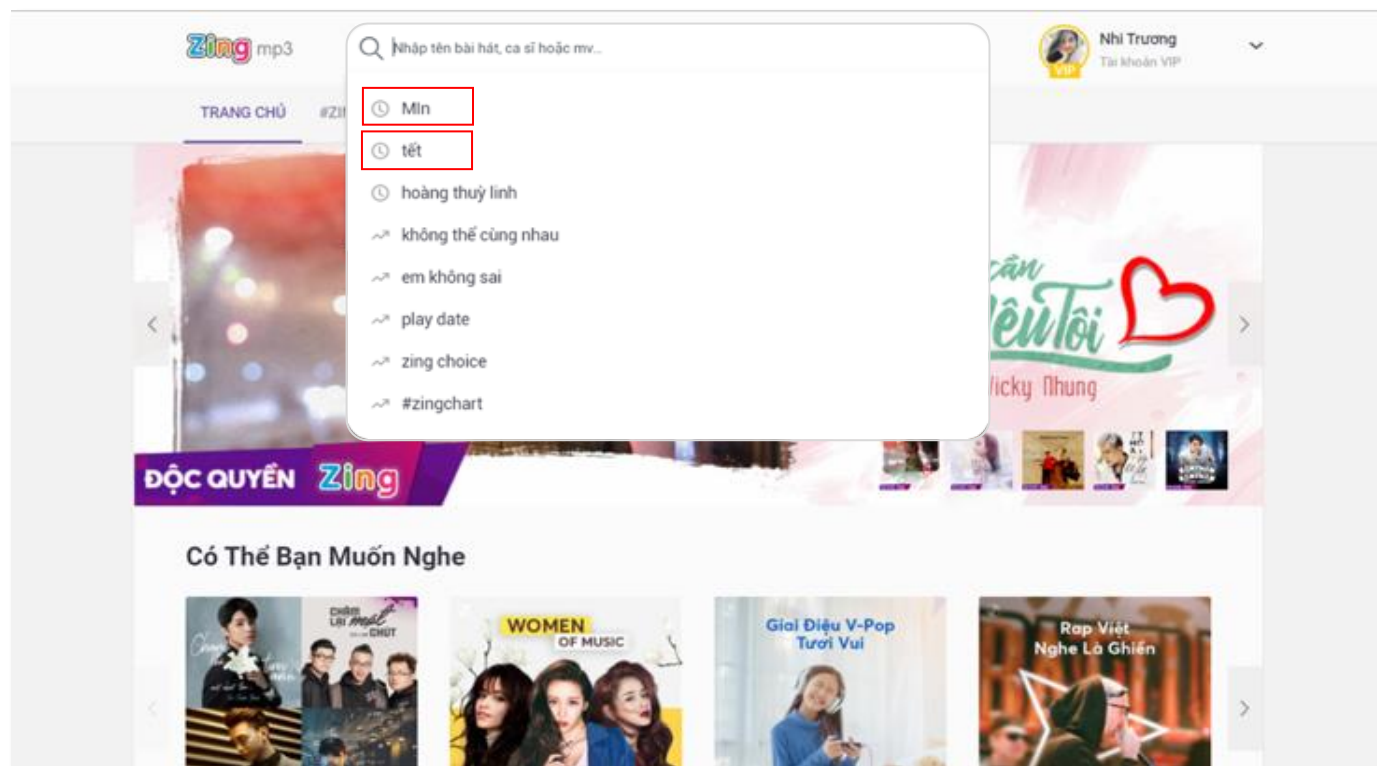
Zing mp3

Nhập tên bài hát, ca sĩ hoặc mv...

Nhi Trương
Tài khoản VIP

VIP

TRANG CHỦ #ZI

Mln
tết
hoàng thuỳ linh
không thể cùng nhau
em không sai
play date
zing choice
#zingchart

cần
Yêu Tôi
Vicky Nhung

ĐỘC QUYỀN Zing

Có Thể Bạn Muốn Nghe

CHẬM LẠI MỘT CHÚT

WOMEN OF MUSIC

Giai Điệu V-Pop Tươi Vui

Rap Việt Nghe Là Ghiền